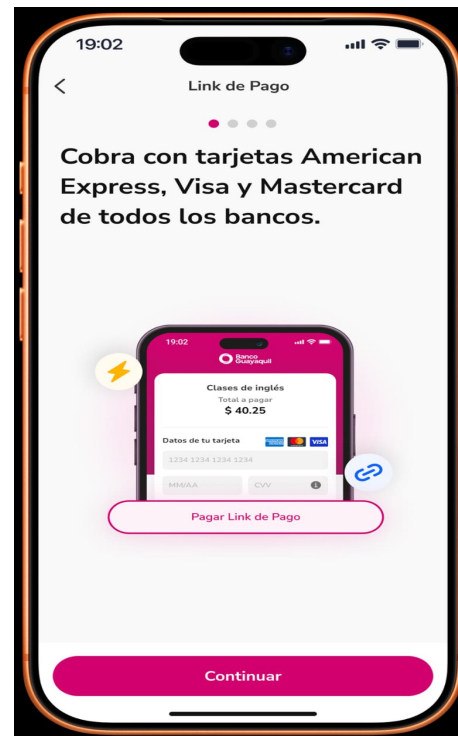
19:02

Link de Pago

Cobra con tarjetas American Express, Visa y Mastercard de todos los bancos.

19:02

Banco Guayaquil

Clases de inglés

Total a pagar

$ 40.25

Datos de tu tarjeta

VISA

1234 1234 1234 1234

MM/AA

CVV

Pagar Link de Pago

Continuar